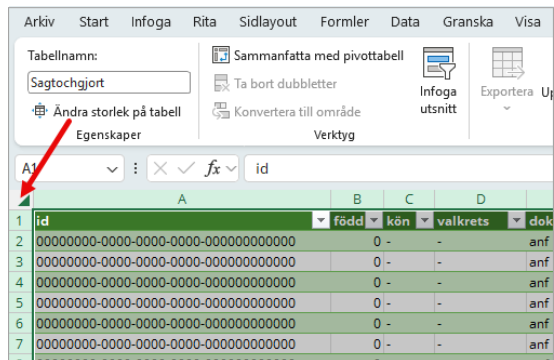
Arkiv Start Infoga Rita Sidlayout Formler Data Granska Visa

Tabellnamn:
Sagtochgjort
Ändra storlek på tabell
Egenskaper

Sammanfatta med pivottabell
Ta bort dubbletter
Konvertera till område
Verktyg

Infoga utsnitt

Exportera

A1 $fx$ id

| | A | B | C | D | |
|---|---|---|---|---|---|
| 1 | id | född | kön | valkrets | dok |
| 2 | 00000000-0000-0000-0000-000000000000 | 0 | - | - | anf |
| 3 | 00000000-0000-0000-0000-000000000000 | 0 | - | - | anf |
| 4 | 00000000-0000-0000-0000-000000000000 | 0 | - | - | anf |
| 5 | 00000000-0000-0000-0000-000000000000 | 0 | - | - | anf |
| 6 | 00000000-0000-0000-0000-000000000000 | 0 | - | - | anf |
| 7 | 00000000-0000-0000-0000-000000000000 | 0 | - | - | anf |